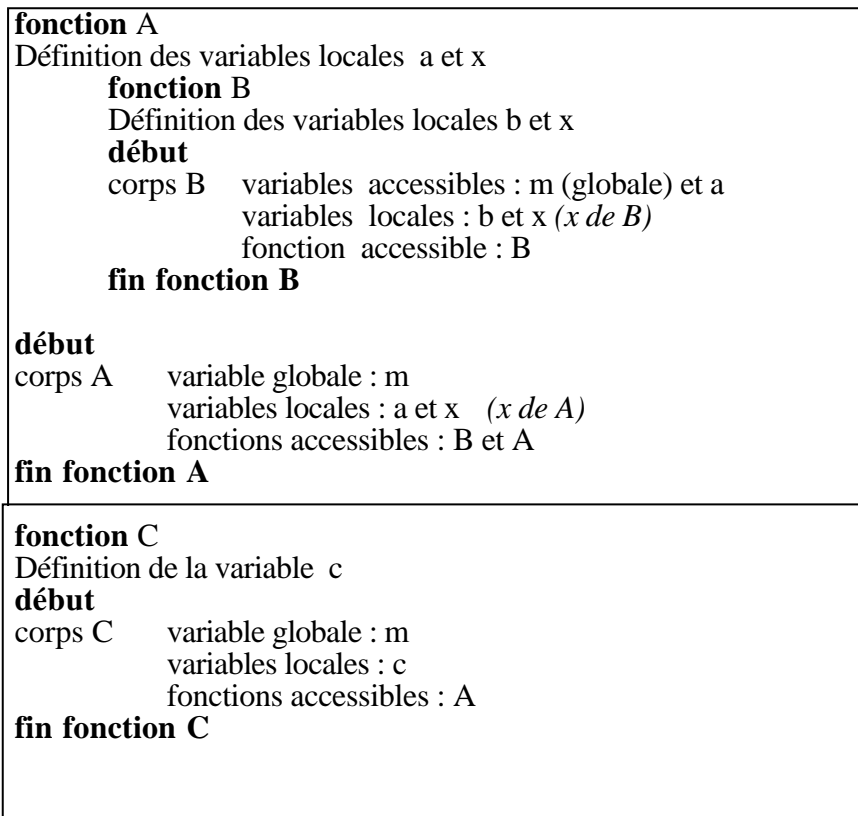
fonction A
Définition des variables locales a et x
fonction B
Définition des variables locales b et x
début
corps B variables accessibles : m (globale) et a
variables locales : b et x (x de B)
fonction accessible : B
fin fonction B

début
corps A variable globale : m
variables locales : a et x (x de A)
fonctions accessibles : B et A
fin fonction A

fonction C
Définition de la variable c
début
corps C variable globale : m
variables locales : c
fonctions accessibles : A
fin fonction C